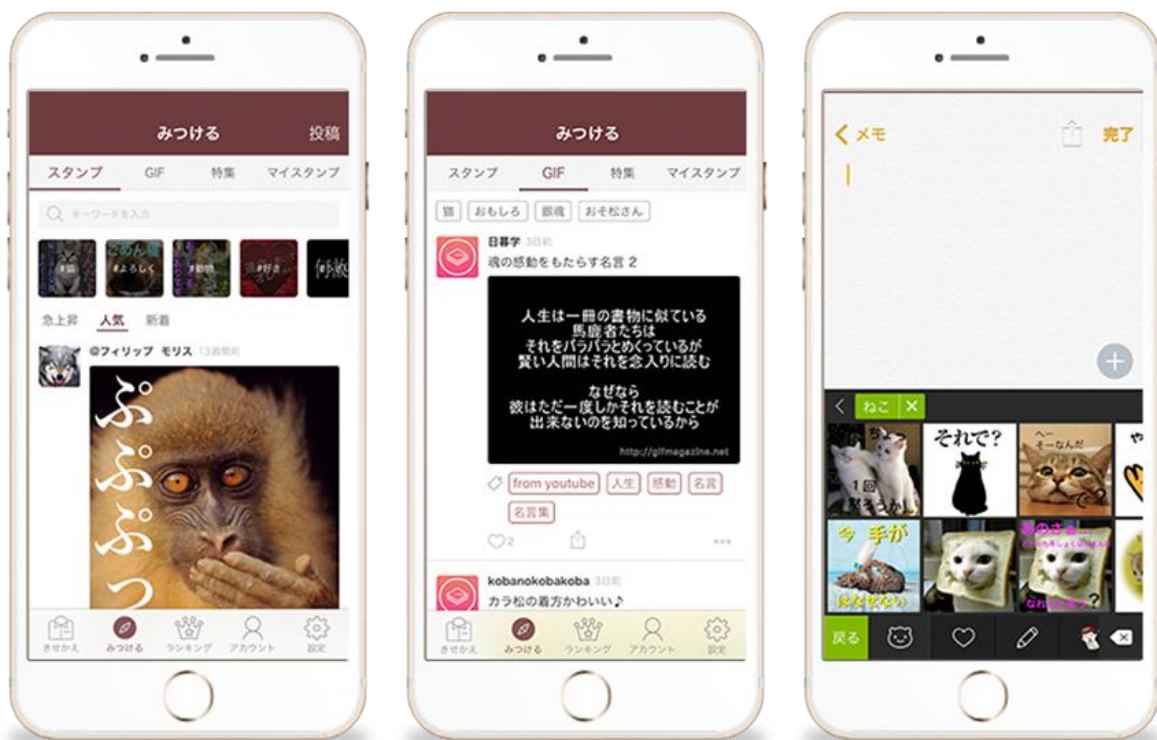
みつける
投稿
スタンプ
GIF
特集
マイスタンプ
キーワードを入力
#よろしく
#動物
#好き
急上昇
人気
新着
@フィリップ モリス 13週間前
ぷぷぷっ
きせかえ
みつける
ランキング
アカウント
設定

みつける
スタンプ
GIF
特集
マイスタンプ
猫
おもしろ
銀魂
おそ松さん
日暮学 3日前
魂の感動をもたらす名言 2
人生は一冊の書物に似ている
馬鹿者たちは
それをパラパラとめくっているが
賢い人間はそれを念入りに読む

なぜなら
彼はただ一度しかそれを読むことが
出来ないのを知っているから
http://gifmagazine.net
from youtube
人生
感動
名言
名言集
2
kobanokobakoba 3日前
カラ松の着方かわいい♪
きせかえ
みつける
ランキング
アカウント
設定

メモ
完了
ねこ
それで?
へー
そーなんだ
今 手が
はなせない
戻る